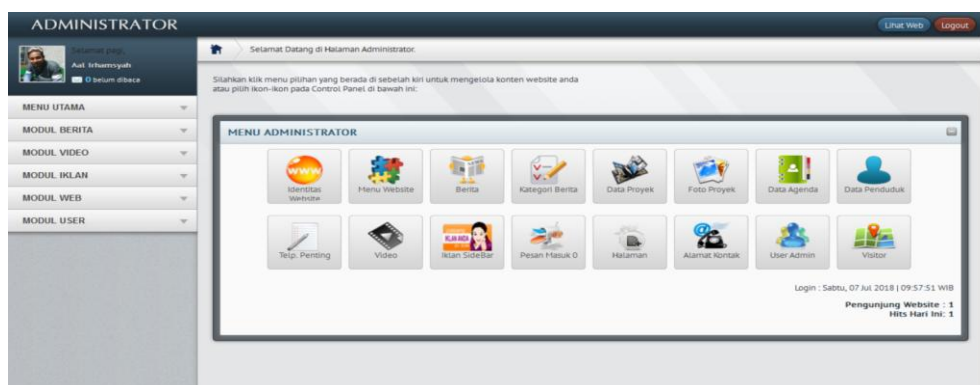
ADMINISTRATOR

Lihat Web Logout

Selamat pagi,
Aal Irhamsyah
0 belum dibaca

MENU UTAMA
MODUL BERITA
MODUL VIDEO
MODUL IKLAN
MODUL WEB
MODUL USER

Selamat Datang di Halaman Administrator.

Silahkan klik menu pilihan yang berada di sebelah kiri untuk mengelola konten website anda atau pilih ikon-ikon pada Control Panel di bawah ini:

MENU ADMINISTRATOR

WWW
Identitas Website
Menu Website
Berita
Kategori Berita
Data Proyek
Foto Proyek
Data Agenda
Data Penduduk

Telp. Penting
Video
IKLAN ANDA
Iklan SideBar
Pesan Masuk 0
Halaman
Alamat Kontak
User Admin
Visitor

Login : Sabtu, 07 Jul 2018 | 09:57:51 WIB

Pengunjung Website : 1
Hits Hari Ini: 1